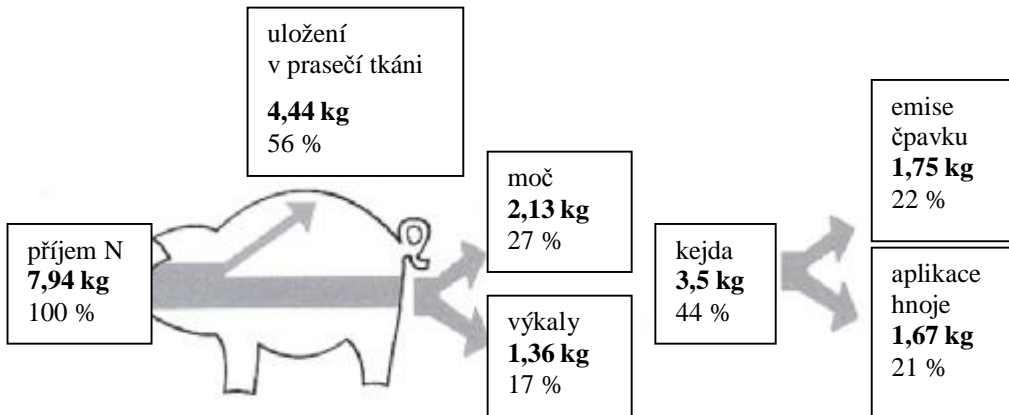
uložení v prasečí tkáni
**4,44 kg**
56 %

příjem N
**7,94 kg**
100 %

moč
**2,13 kg**
27 %

výkaly
**1,36 kg**
17 %

kejda
**3,5 kg**
44 %

emise čpavku
**1,75 kg**
22 %

aplikace hnoje
**1,67 kg**
21 %